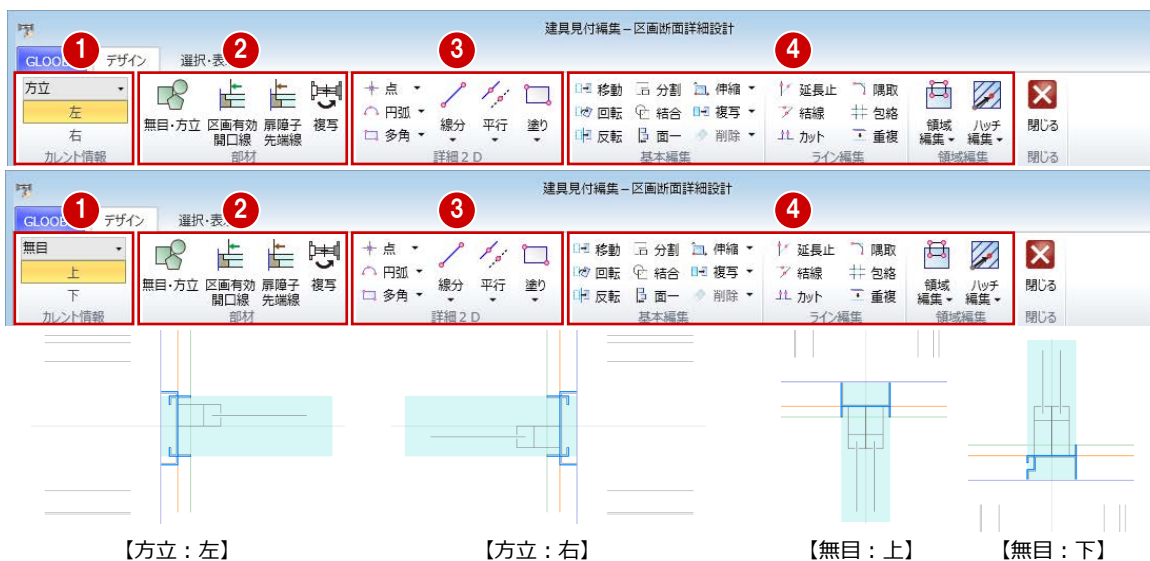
建具見付編集 – 区画断面詳細設計

GLOOBE デザイン 選択・表示

1 2 3 4

方立
左
右
カレント情報

無目・方立 区画有効開口線 扉障子先端線 複写
部材

点 円弧 多角 線分 平行 塗り
詳細２Ｄ

移動 分割 伸縮 回転 結合 複写 反転 面一 削除
基本編集

延長止 隅取 結線 包絡 カット 重複
ライン編集

領域編集 ハッチ編集
領域編集

閉じる
閉じる

建具見付編集 – 区画断面詳細設計

GLOOBE デザイン 選択・表示

1 2 3 4

無目
上
下
カレント情報

無目・方立 区画有効開口線 扉障子先端線 複写
部材

点 円弧 多角 線分 平行 塗り
詳細２Ｄ

移動 分割 伸縮 回転 結合 複写 反転 面一 削除
基本編集

延長止 隅取 結線 包絡 カット 重複
ライン編集

領域編集 ハッチ編集
領域編集

閉じる
閉じる

【方立：左】 【方立：右】 【無目：上】 【無目：下】